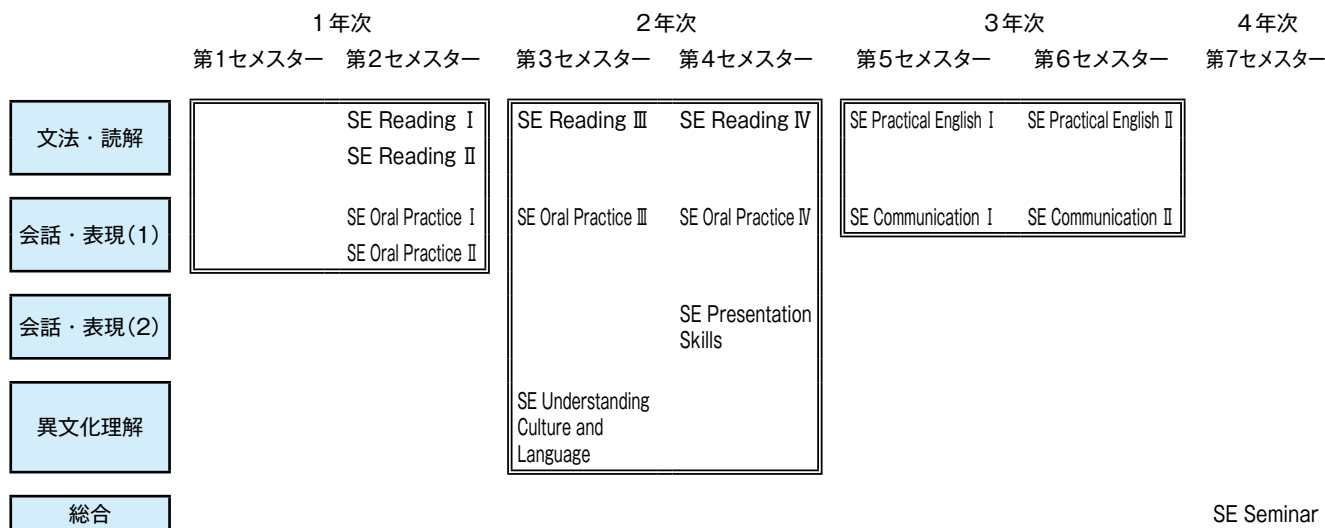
| | 1年次 | | 2年次 | | 3年次 | | 4年次 |
|---|---|---|---|---|---|---|---|
| | 第1セメスター | 第2セメスター | 第3セメスター | 第4セメスター | 第5セメスター | 第6セメスター | 第7セメスター |
| 文法・読解 | | SE Reading Ⅰ SE Reading Ⅱ | SE Reading Ⅲ | SE Reading Ⅳ | SE Practical English Ⅰ | SE Practical English Ⅱ | |
| 会話・表現(1) | | SE Oral Practice Ⅰ SE Oral Practice Ⅱ | SE Oral Practice Ⅲ | SE Oral Practice Ⅳ | SE Communication Ⅰ | SE Communication Ⅱ | |
| 会話・表現(2) | | | | SE Presentation Skills | | | |
| 異文化理解 | | | SE Understanding Culture and Language | | | | |
| 総合 | | | | | | | SE Seminar |